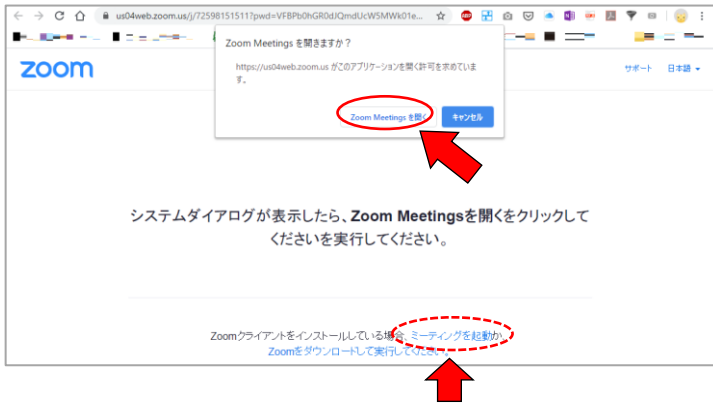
us04web.zoom.us/j/72598151511?pwd=VFBPb0hGR0dJQmdUcW5MWk01e...

zoom

Zoom Meetings を開きますか？

https://us04web.zoom.us がこのアプリケーションを開く許可を求めています。

Zoom Meetings を開く

キャンセル

サポート 日本語

システムダイアログが表示したら、Zoom Meetingsを開くをクリックしてくださいを実行してください。

Zoomクライアントをインストールしている場合、ミーティングを起動か、Zoomをダウンロードして実行してください。